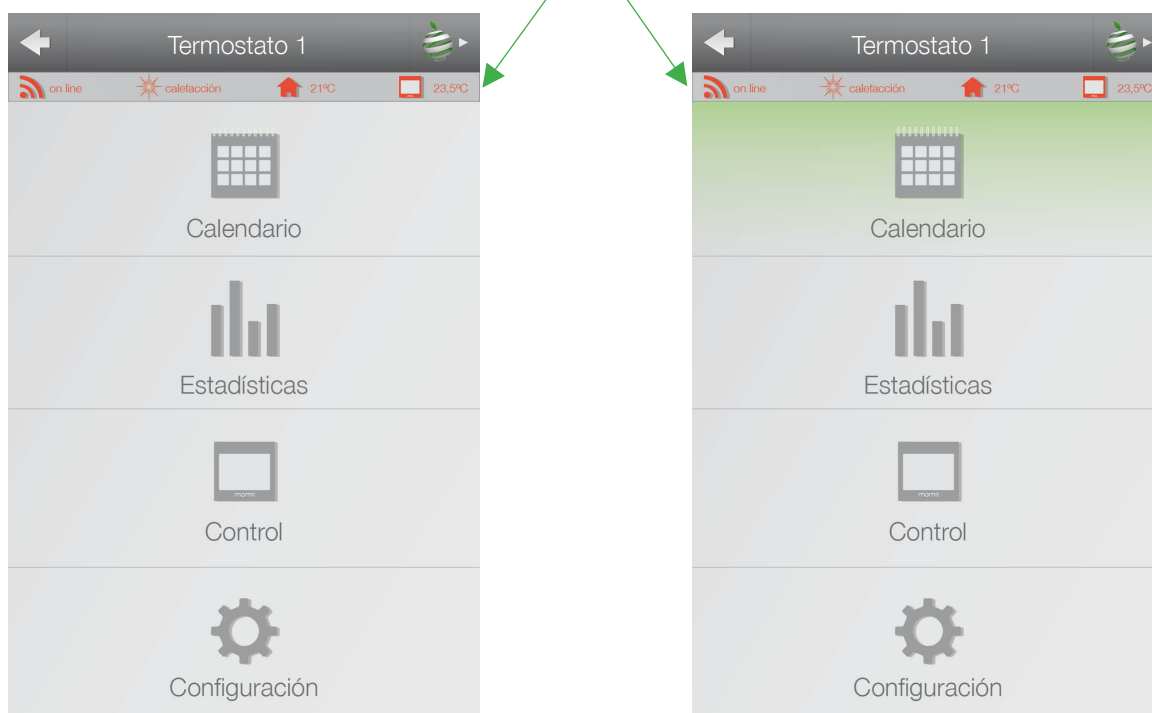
Termostato 1

on line calefacción 21ºC 23,5ºC

Calendario

Estadísticas

momit

Control

Configuración

Termostato 1

on line calefacción 21ºC 23,5ºC

Calendario

Estadísticas

momit

Control

Configuración